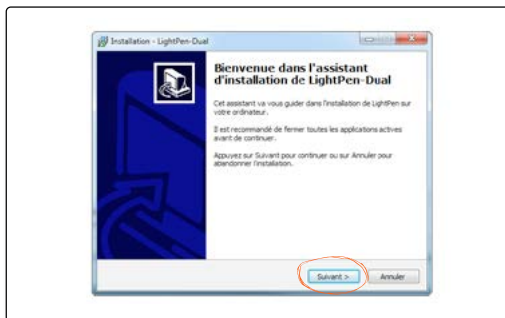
Installation - LightPen-Dual

Bienvenue dans l'assistant d'installation de LightPen-Dual

Cet assistant va vous guider dans l'installation de LightPen sur votre ordinateur.

Il est recommandé de fermer toutes les applications actives avant de continuer.

Appuyez sur Suivant pour continuer ou sur Annuler pour abandonner l'installation.

Suivant >

Annuler